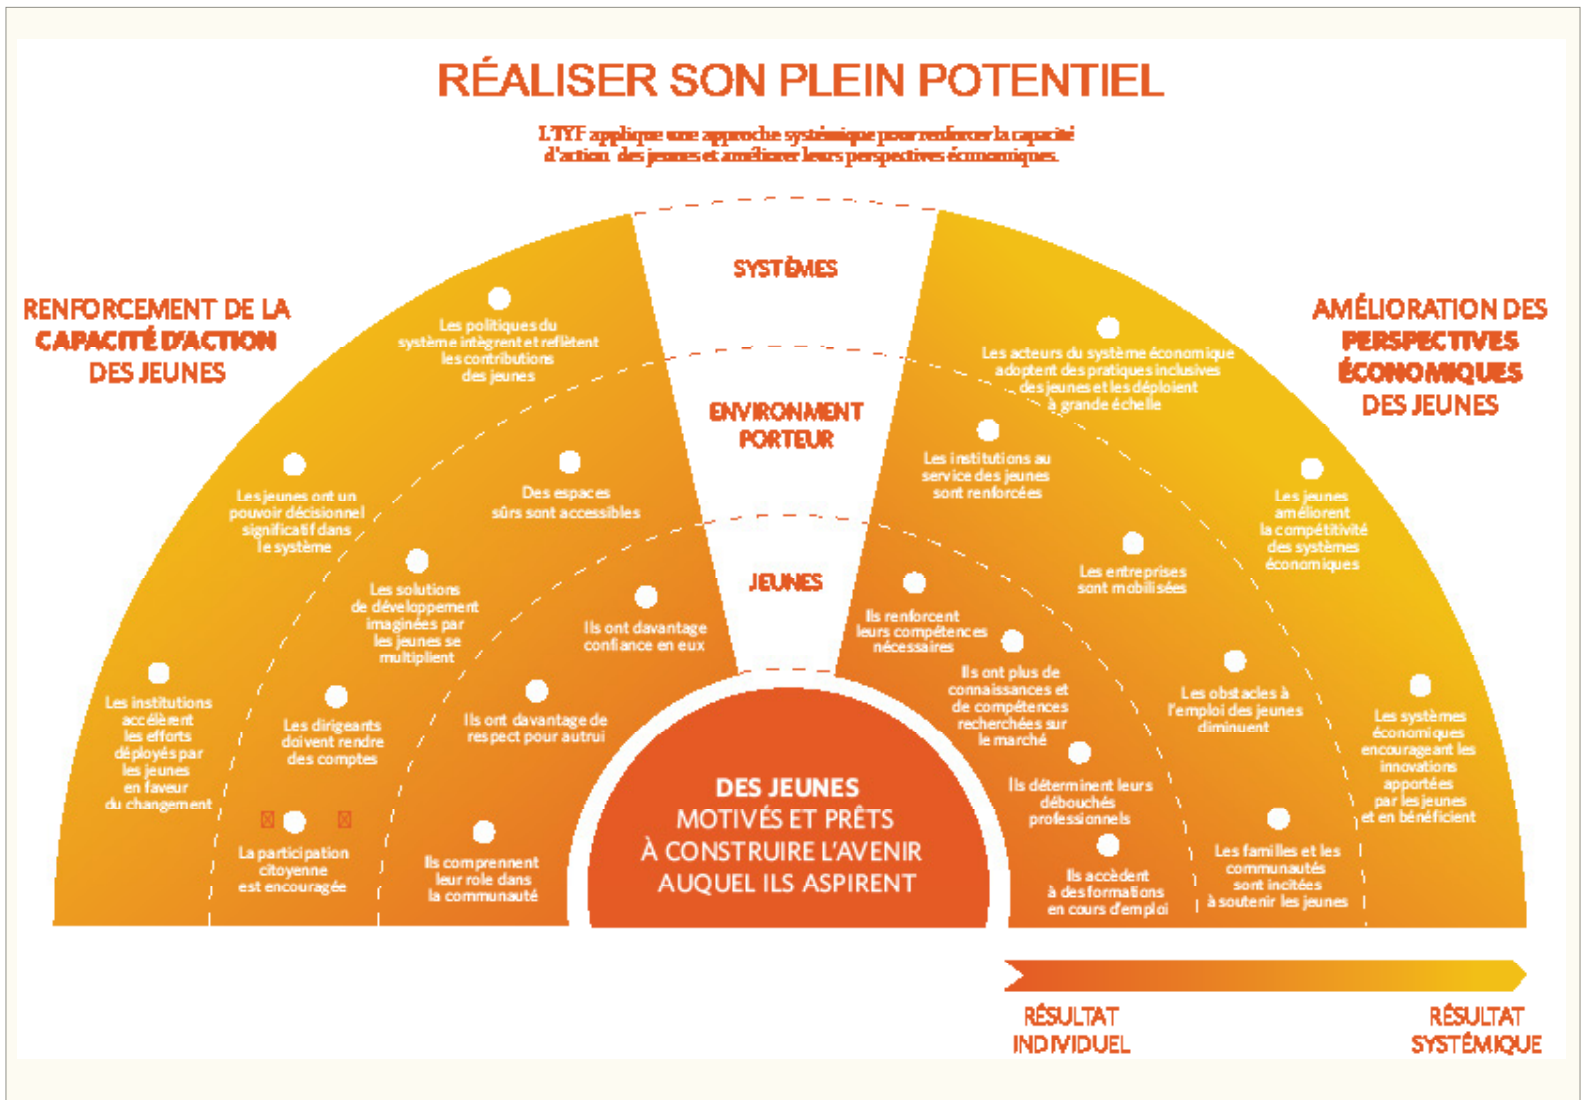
RÉALISER SON PLEIN POTENTIEL

L'IYF applique une approche systémique pour renforcer la capacité d'action des jeunes et améliorer leurs perspectives économiques.

RENFORCEMENT DE LA CAPACITÉ D'ACTION DES JEUNES

AMÉLIORATION DES PERSPECTIVES ÉCONOMIQUES DES JEUNES

SYSTÈMES

ENVIRONNEMENT PORTEUR

JEUNES

Les politiques du système intègrent et reflètent les contributions des jeunes

Les jeunes ont un pouvoir décisionnel significatif dans le système

Des espaces sûrs sont accessibles

Les solutions de développement imaginées par les jeunes se multiplient

Ils ont davantage confiance en eux

Les institutions accélèrent les efforts déployés par les jeunes en faveur du changement

Les dirigeants doivent rendre des comptes

Ils ont davantage de respect pour autrui

La participation citoyenne est encouragée

Ils comprennent leur rôle dans la communauté

Les acteurs du système économique adoptent des pratiques inclusives des jeunes et les déploient à grande échelle

Les institutions au service des jeunes sont renforcées

Les jeunes améliorent la compétitivité des systèmes économiques

Les entreprises sont mobilisées

Ils renforcent leurs compétences nécessaires

Ils ont plus de connaissances et de compétences recherchées sur le marché

Les obstacles à l'emploi des jeunes diminuent

Les systèmes économiques encourageant les innovations apportées par les jeunes et en bénéficient

Ils déterminent leurs débouchés professionnels

Ils accèdent à des formations en cours d'emploi

Les familles et les communautés sont incitées à soutenir les jeunes

DES JEUNES MOTIVÉS ET PRÊTS À CONSTRUIRE L'AVENIR AUQUEL ILS ASPIRENT

RÉSULTAT INDIVIDUEL

RÉSULTAT SYSTÉMIQUE